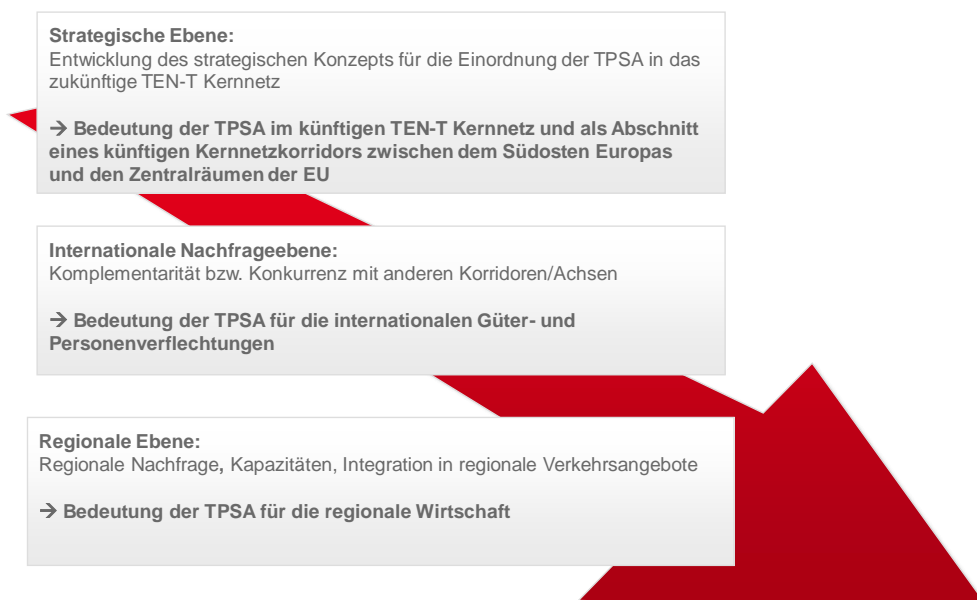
**Strategische Ebene:**
Entwicklung des strategischen Konzepts für die Einordnung der TPSA in das zukünftige TEN-T Kernnetz

**→ Bedeutung der TPSA im künftigen TEN-T Kernnetz und als Abschnitt eines künftigen Kernnetzkorridors zwischen dem Südosten Europas und den Zentralräumen der EU**

**Internationale Nachfrageebene:**
Komplementarität bzw. Konkurrenz mit anderen Korridoren/Achsen

**→ Bedeutung der TPSA für die internationalen Güter- und Personenverflechtungen**

**Regionale Ebene:**
Regionale Nachfrage, Kapazitäten, Integration in regionale Verkehrsangebote

**→ Bedeutung der TPSA für die regionale Wirtschaft**